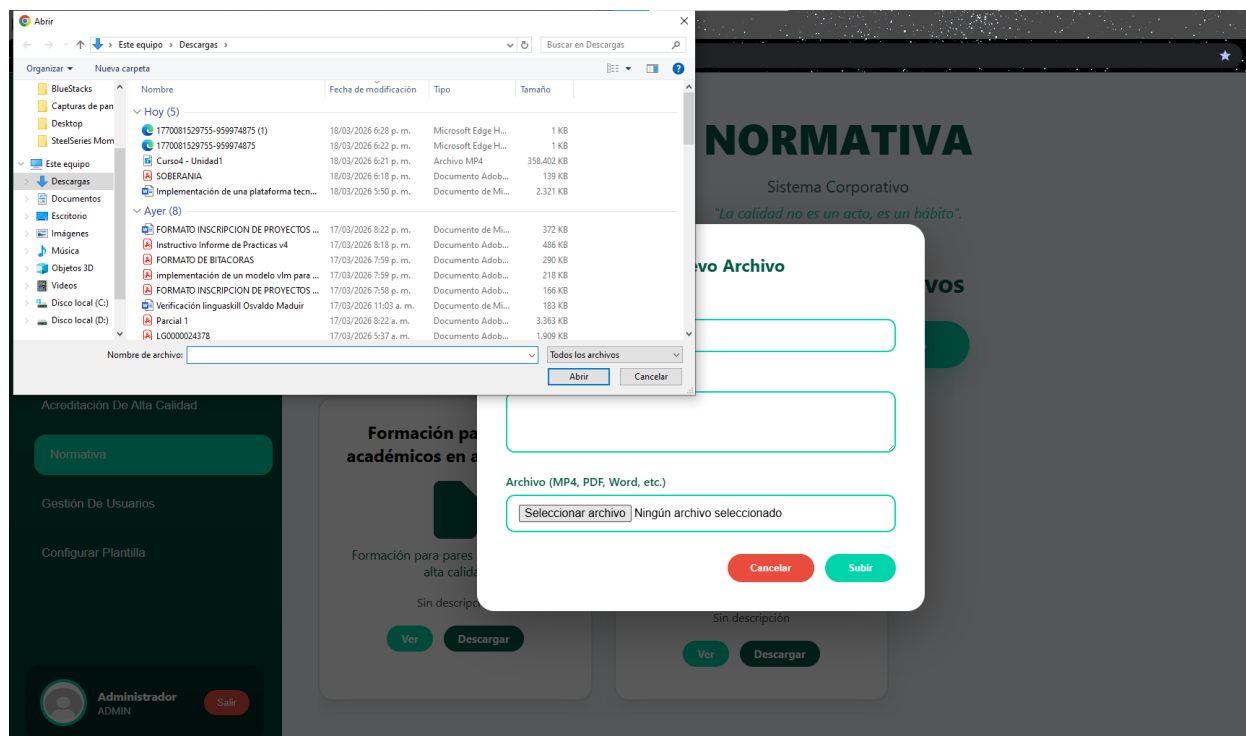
Abrir

Este equipo > Descargas >

Buscar en Descargas

Organizar ▾ Nueva carpeta

BlueStacks
Capturas de pan
Desktop
SteelSeries Mom
Este equipo
Descargas
Documentos
Escritorio
Imágenes
Música
Objetos 3D
Videos
Disco local (C:)
Disco local (D:)

| Nombre | Fecha de modificación | Tipo | Tamaño |
|---|---|---|---|
| Hoy (5) | | | |
| 1770081529755-959974875 (1) | 18/03/2026 6:28 p. m. | Microsoft Edge H... | 1 KB |
| 1770081529755-959974875 | 18/03/2026 6:28 p. m. | Microsoft Edge H... | 1 KB |
| Curso4 - Unidad1 | 18/03/2026 6:21 p. m. | Archivo MP4 | 358.402 KB |
| SOBERANIA | 18/03/2026 6:18 p. m. | Documento Adob... | 139 KB |
| Implementación de una plataforma tecn... | 18/03/2026 5:50 p. m. | Documento de Mi... | 2.321 KB |
| Ayer (8) | | | |
| FORMATO INSCRIPCION DE PROYECTOS ... | 17/03/2026 8:22 p. m. | Documento de Mi... | 372 KB |
| Instructivo Informe de Practicas v4 | 17/03/2026 8:18 p. m. | Documento Adob... | 486 KB |
| FORMATO DE BITACORAS | 17/03/2026 7:59 p. m. | Documento Adob... | 290 KB |
| implementación de un modelo vlm para ... | 17/03/2026 7:59 p. m. | Documento Adob... | 218 KB |
| FORMATO INSCRIPCION DE PROYECTOS ... | 17/03/2026 7:58 p. m. | Documento Adob... | 166 KB |
| Verificación linguaskill Osvaldo Maduir | 17/03/2026 11:03 a. m. | Documento de Mi... | 183 KB |
| Parcial 1 | 17/03/2026 8:22 a. m. | Documento Adob... | 3.363 KB |
| LG0000024378 | 17/03/2026 5:37 a. m. | Documento Adob... | 1.909 KB |

Nombre de archivo: Todos los archivos
Abrir Cancelar

NORMATIVA
Sistema Corporativo
"La calidad no es un acto, es un hábito".

vos

Acreditación De Alta Calidad
Normativa
Gestión De Usuarios
Configurar Plantilla

Formación pa académicos en a
Formación para pares alta calida
Sin descripc
Ver Descargar

Sin descripción
Ver Descargar

Administrador
ADMIN
Salir

evo Archivo

Archivo (MP4, PDF, Word, etc.)
Seleccionar archivo Ningún archivo seleccionado

Cancelar Subir